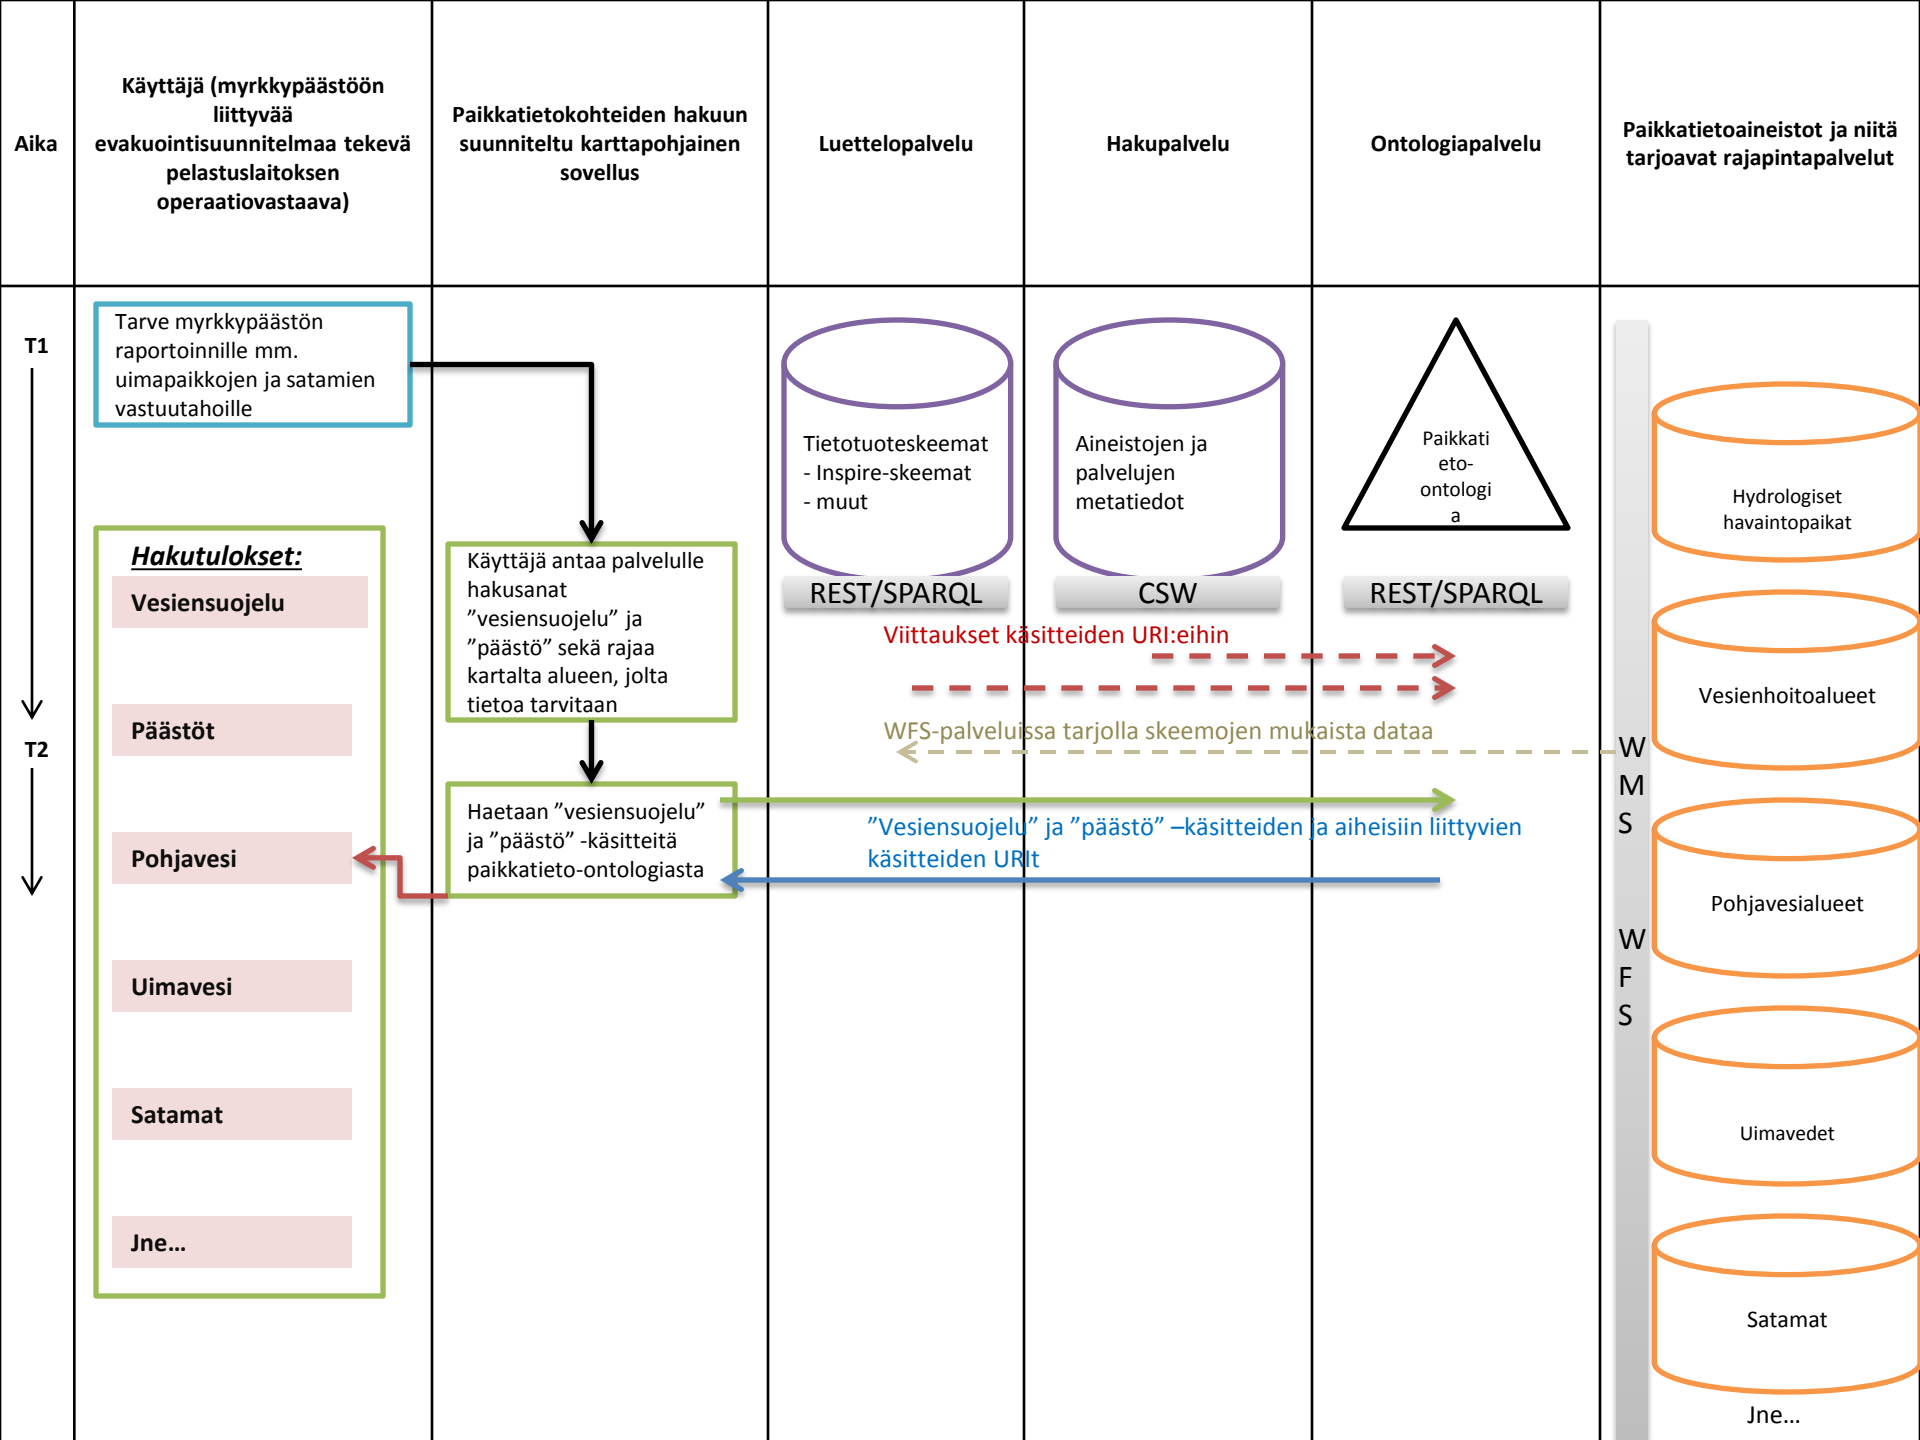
| Aika | Käyttäjä (myrkkypäästöön liittyvää evakuointisuunnitelmaa tekevä pelastuslaitoksen operaatiovastaava) | Paikkatietokohteiden hakuun suunniteltu karttapohjainen sovellus | Luettelopalvelu | Hakupalvelu | Ontologiapalvelu | Paikkatietoaineistot ja niitä tarjoavat rajapintapalvelut |
|---|---|---|---|---|---|---|

T1

T2

Tarve myrkkypäästön raportoinnille mm. uimapaikkojen ja satamien vastuutahoille

Hakutulokset:
Vesiensuojelu
Päästöt
Pohjavesi
Uimavesi
Satamat
Jne…

Käyttäjä antaa palvelulle hakusanat ”vesiensuojelu” ja ”päästö” sekä rajaa kartalta alueen, jolta tietoa tarvitaan

Haetaan ”vesiensuojelu” ja ”päästö” -käsitteitä paikkatieto-ontologiasta

Tietotuoteskeemat
- Inspire-skeemat
- muut

REST/SPARQL

Aineistojen ja palvelujen metatiedot

CSW

Paikkatieto-ontologia

REST/SPARQL

Viittaukset käsitteiden URI:eihin

WFS-palveluissa tarjolla skeemojen mukaista dataa

”Vesiensuojelu” ja ”päästö” –käsitteiden ja aiheisiin liittyvien käsitteiden URIt

W M S

W F S

Hydrologiset havaintopaikat

Vesienhoitoalueet

Pohjavesialueet

Uimavedet

Satamat

Jne…